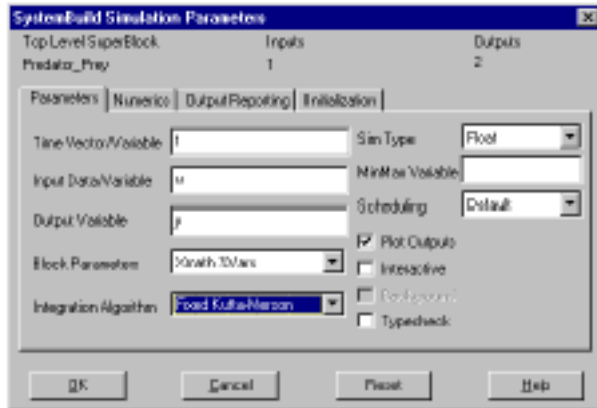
SystemBuild Simulation Parameters

| Top Level SuperBlock | Inputs | Outputs |
|---|---|---|
| Predator_Prey | 1 | 2 |

Parameters | Numerics | Output Reporting | Initialization

Time Vector Variable t

Input Data Variable u

Output Variable y

Block Parameters Xmath %Vars

Integration Algorithm Fixed Kutta-Merson

Sim Type Float

MinMax Variable

Scheduling Default

Plot Outputs

Interactive

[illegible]

Typecheck

OK Cancel Reset Help